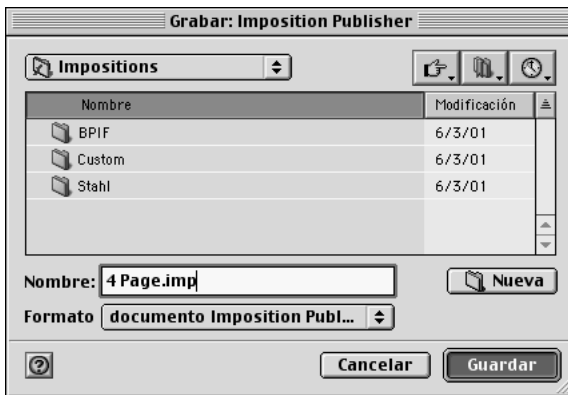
Grabar: Imposition Publisher

Impositions

| Nombre | Modificación |
|---|---|
| BPIF | 6/3/01 |
| Custom | 6/3/01 |
| Stahl | 6/3/01 |

Nombre: 4 Page.imp

Nueva

Formato documento Imposition Publ...

?

Cancelar

Guardar